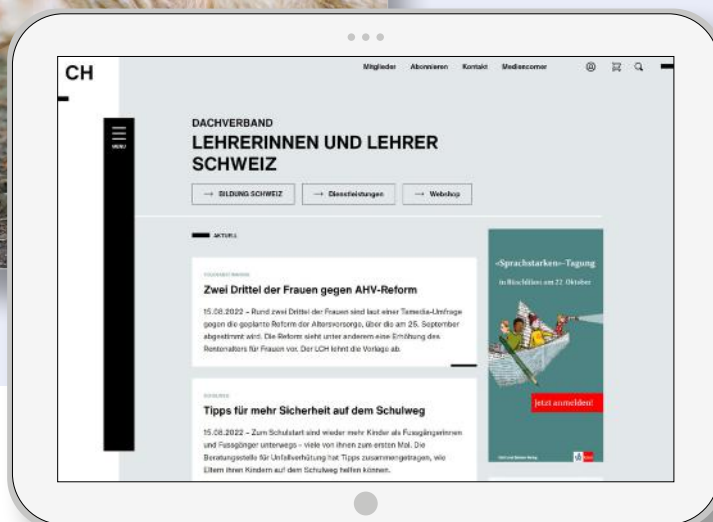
CH

Mitglieder Abonnieren Kontakt Mediencorner

MENU

DACHVERBAND
LEHRERINNEN UND LEHRER SCHWEIZ

→ BILDUNG SCHWEIZ → Dienstleistungen → Webshop

AKTUELL

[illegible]

Zwei Drittel der Frauen gegen AHV-Reform

15.08.2022 – Rund zwei Drittel der Frauen sind laut einer Tamedia-Umfrage gegen die geplante Reform der Altersvorsorge, über die am 25. September abgestimmt wird. Die Reform sieht unter anderem eine Erhöhung des Rentenalters für Frauen vor. Der LCH lehnt die Vorlage ab.

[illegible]

Tipps für mehr Sicherheit auf dem Schulweg

15.08.2022 – Zum Schulstart sind wieder mehr Kinder als Fussgängerinnen und Fussgänger unterwegs – viele von ihnen zum ersten Mal. Die Beratungsstelle für Unfallverhütung hat Tipps zusammengetragen, wie Eltern ihren Kindern auf dem Schulweg helfen können.

«Sprachstarken»-Tagung

in Rüschlikon am 22. Oktober

Jetzt anmelden!

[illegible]